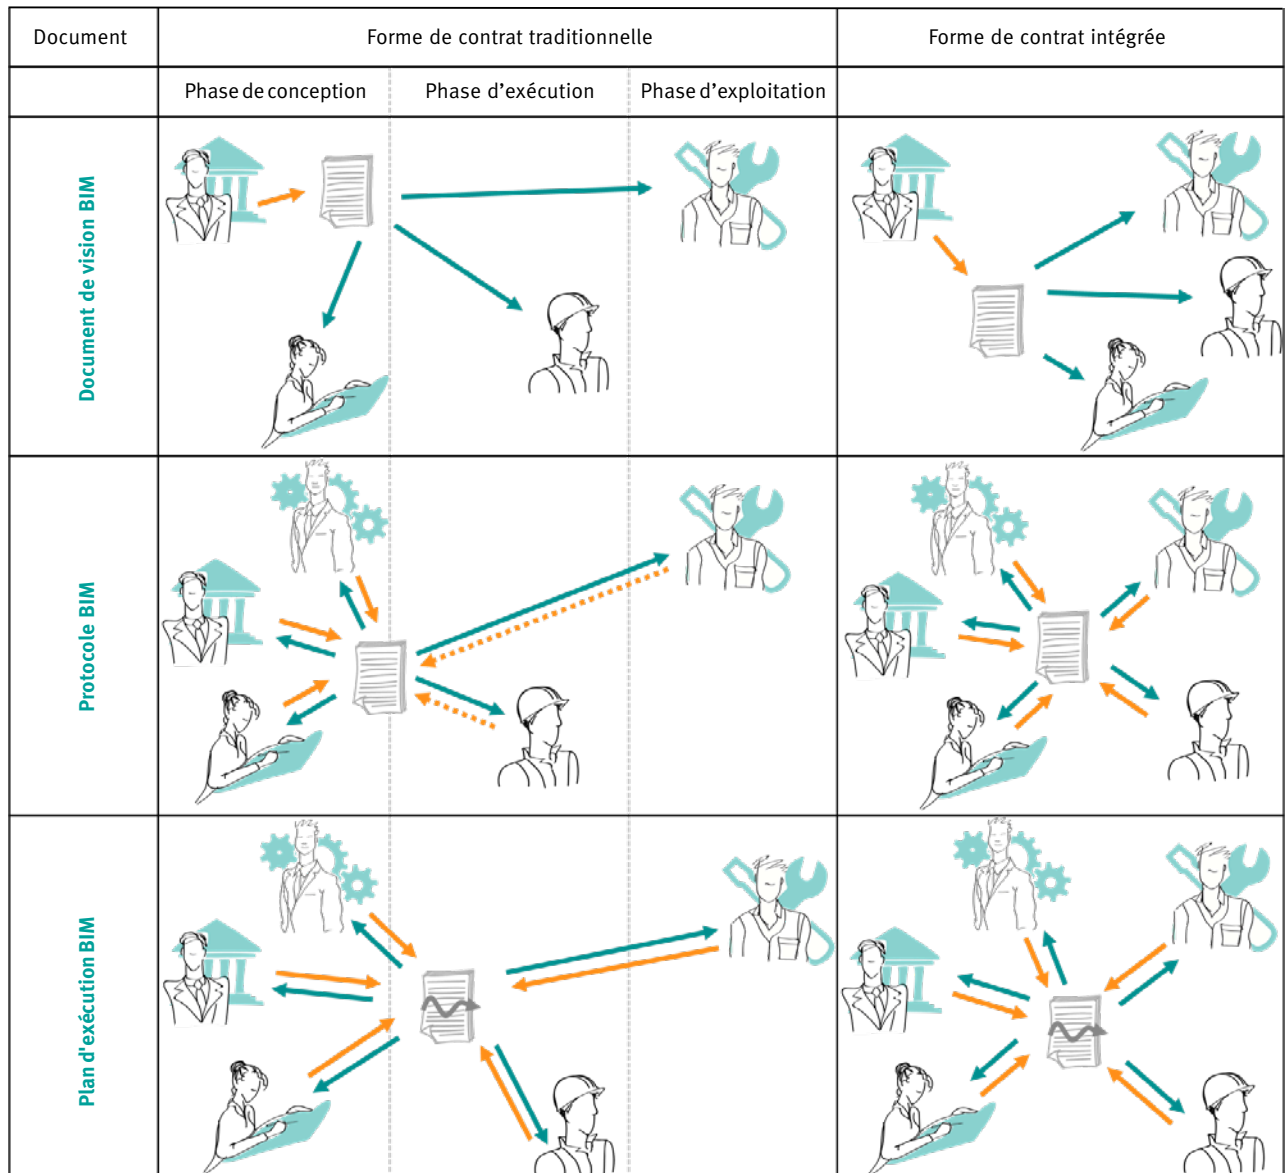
| Document | Forme de contrat traditionnelle | | | Forme de contrat intégrée |
|---|---|---|---|---|
| | Phase de conception | Phase d'exécution | Phase d'exploitation | |
| Document de vision BIM | | | | |
| Protocole BIM | | | | |
| Plan d'exécution BIM | | | | |